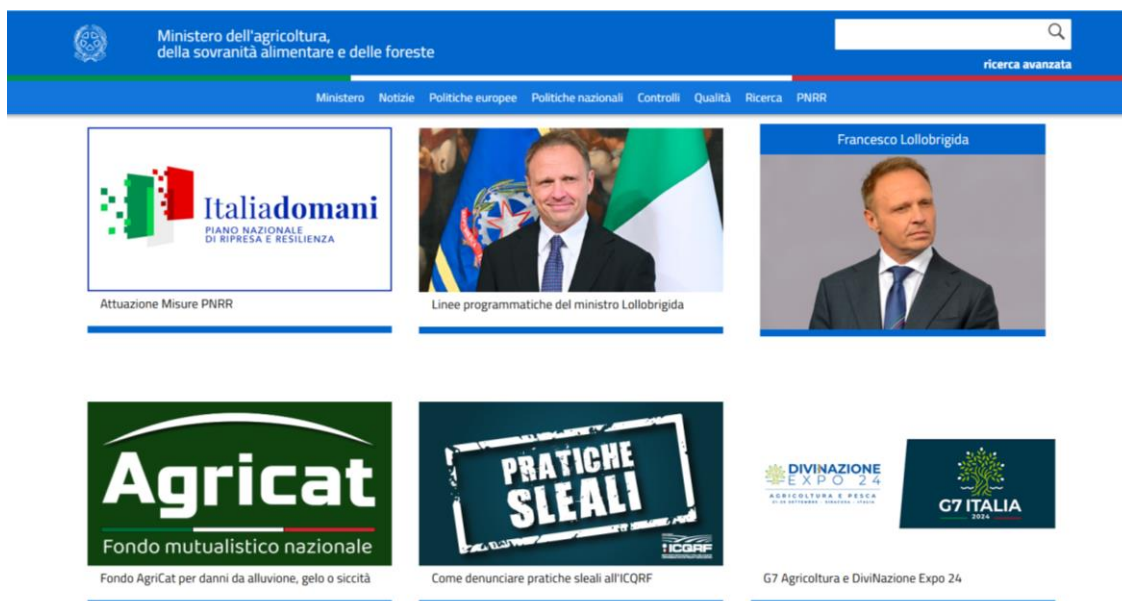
Ministero dell'agricoltura,
della sovranità alimentare e delle foreste

ricerca avanzata

Ministero Notizie Politiche europee Politiche nazionali Controlli Qualità Ricerca PNRR

Italiadomani
PIANO NAZIONALE DI RIPRESA E RESILIENZA

Attuazione Misure PNRR

Linee programmatiche del ministro Lollobrigida

Francesco Lollobrigida

Agricat
Fondo mutualistico nazionale

Fondo AgriCat per danni da alluvione, gelo o siccità

PRATICHE SLEALI
ICQRF

Come denunciare pratiche sleali all'ICQRF

DIVINAZIONE EXPO 24
AGRICOLTURA E PESCA
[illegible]

G7 ITALIA
2024

G7 Agricoltura e DiviNazione Expo 24